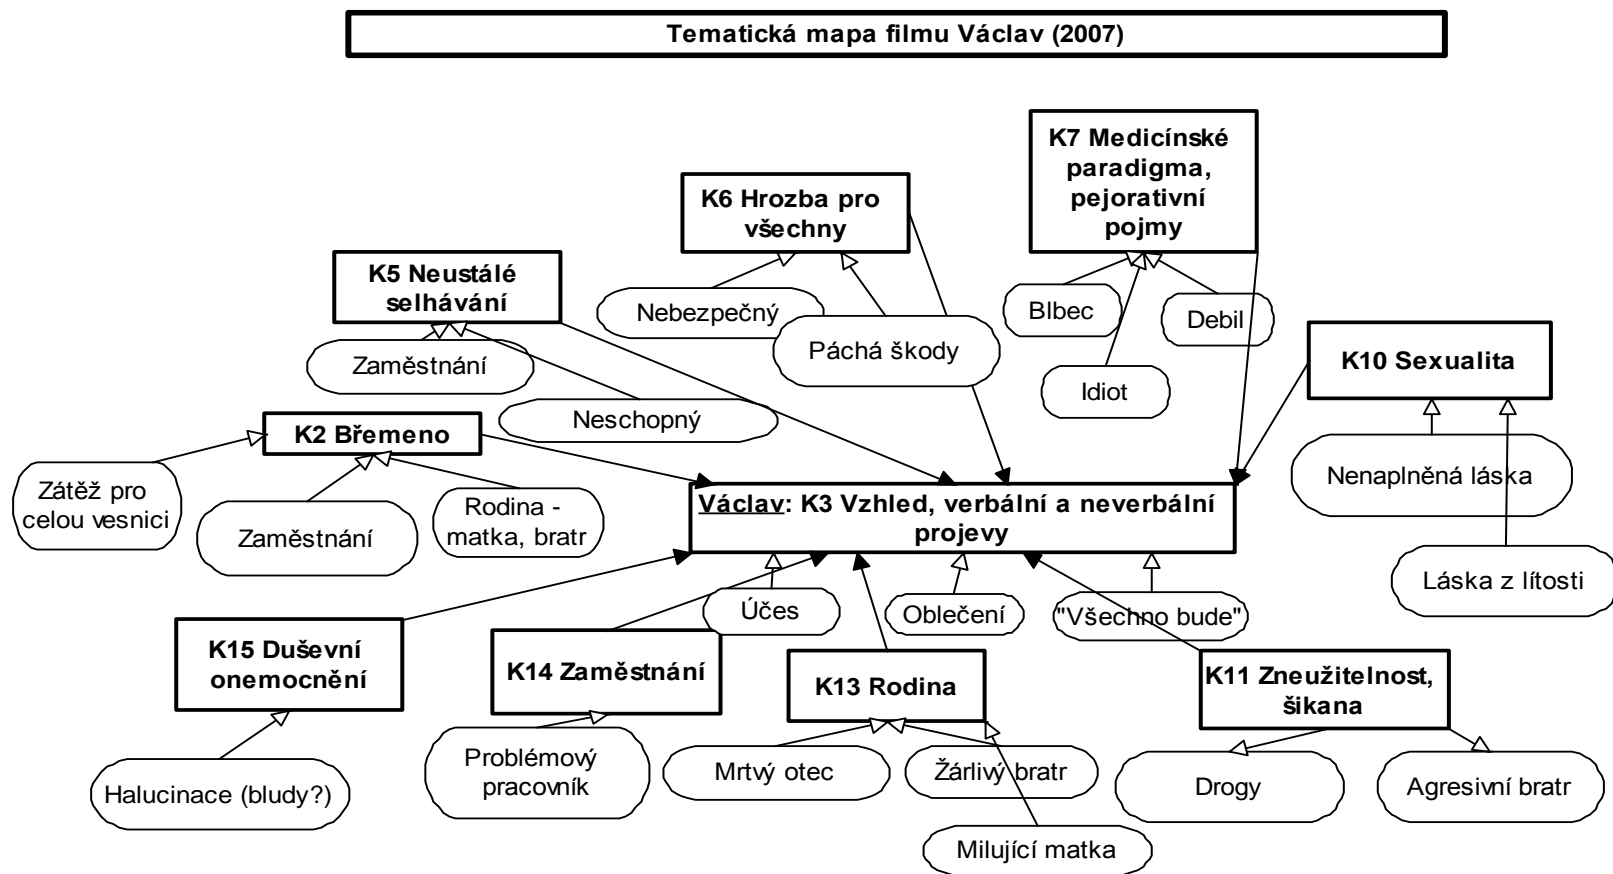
Tematická mapa filmu Václav (2007)

K7 Medicínské paradigma, pejorativní pojmy

K6 Hrozba pro všechny

K5 Neustálé selhávání

Nebezpečný

Páchá škody

Blbec

Debil

Idiot

K10 Sexualita

Zaměstnání

Neschopný

K2 Břemeno

Zátěž pro celou vesnici

Zaměstnání

Rodina - matka, bratr

Václav: K3 Vzhled, verbální a neverbální projevy

Nenaplněná láska

Láska z lítosti

Účes

Oblečení

"Všechno bude"

K15 Duševní onemocnění

K14 Zaměstnání

K13 Rodina

K11 Zneužitelnost, šikana

Halucinace (bludy?)

Problémový pracovník

Mrtvý otec

Žárlivý bratr

Milující matka

Drogy

Agresivní bratr